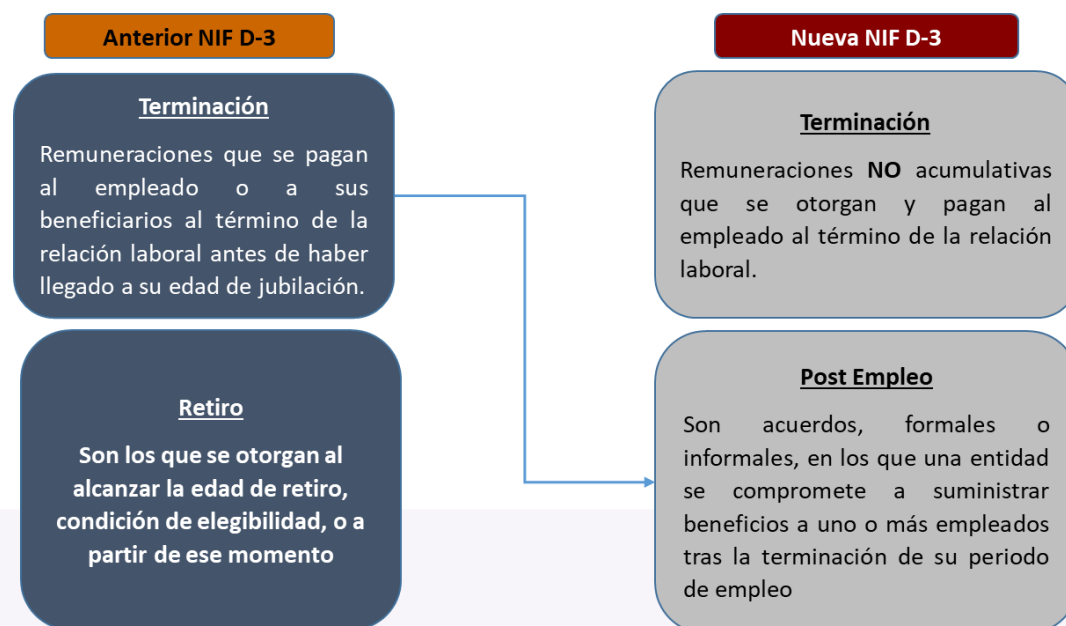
Anterior NIF D-3

Terminación

Remuneraciones que se pagan al empleado o a sus beneficiarios al término de la relación laboral antes de haber llegado a su edad de jubilación.

Retiro

Son los que se otorgan al alcanzar la edad de retiro, condición de elegibilidad, o a partir de ese momento

Nueva NIF D-3

Terminación

Remuneraciones NO acumulativas que se otorgan y pagan al empleado al término de la relación laboral.

Post Empleo

Son acuerdos, formales o informales, en los que una entidad se compromete a suministrar beneficios a uno o más empleados tras la terminación de su periodo de empleo